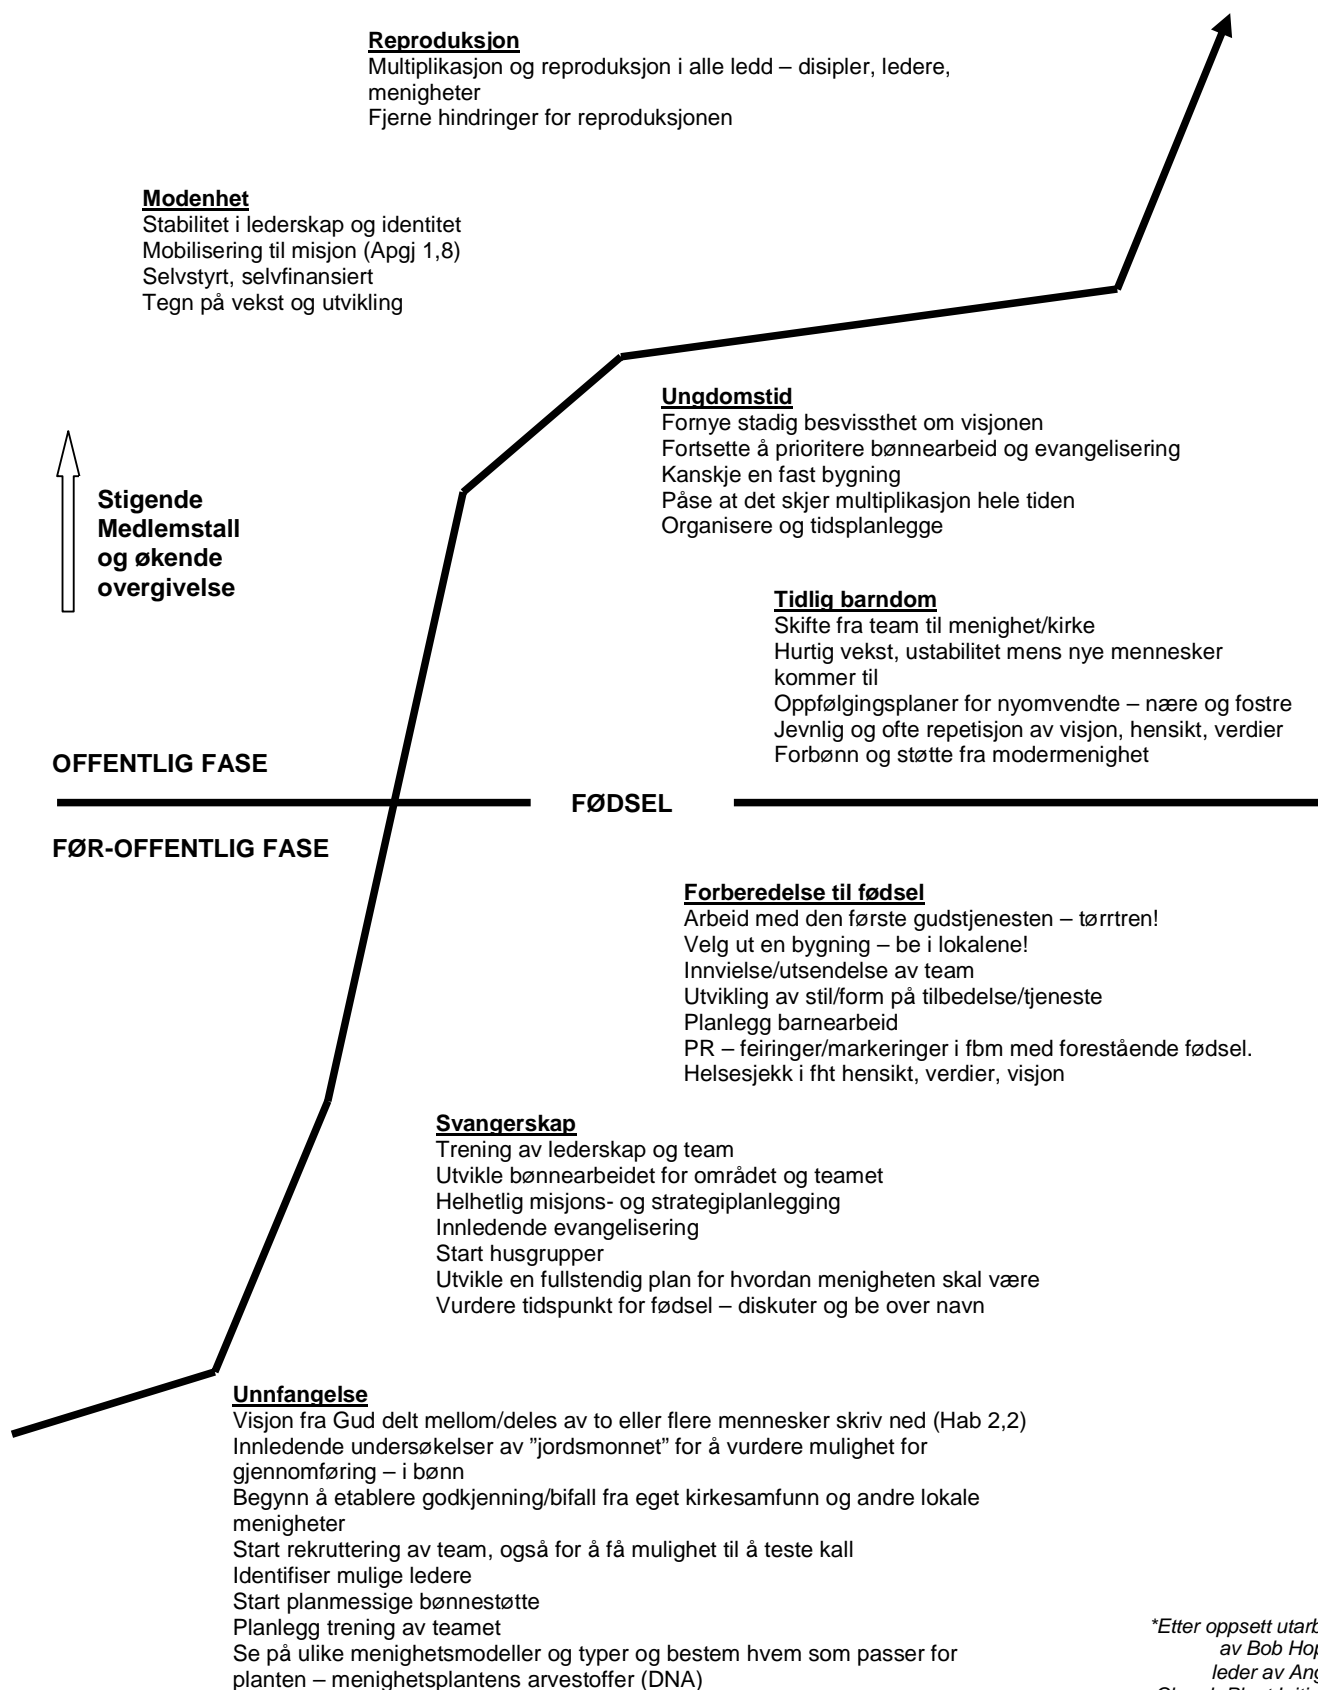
**Reproduksjon**
Multiplikasjon og reproduksjon i alle ledd – disipler, ledere, menigheter
Fjerne hindringer for reproduksjonen

**Modenhet**
Stabilitet i lederskap og identitet
Mobilisering til misjon (Apgj 1,8)
Selvstyrt, selvfinansiert
Tegn på vekst og utvikling

**Ungdomstid**
Fornye stadig besvissthet om visjonen
Fortsette å prioritere bønnearbeid og evangelisering
Kanskje en fast bygning
Påse at det skjer multiplikasjon hele tiden
Organisere og tidsplanlegge

Stigende Medlemstall og økende overgivelse

**Tidlig barndom**
Skifte fra team til menighet/kirke
Hurtig vekst, ustabilitet mens nye mennesker kommer til
Oppfølgingsplaner for nyomvendte – nære og fostre
Jevnlig og ofte repetisjon av visjon, hensikt, verdier
Forbønn og støtte fra modermenighet

OFFENTLIG FASE

FØDSEL

FØR-OFFENTLIG FASE

**Forberedelse til fødsel**
Arbeid med den første gudstjenesten – tørrtren!
Velg ut en bygning – be i lokalene!
Innvielse/utsendelse av team
Utvikling av stil/form på tilbedelse/tjeneste
Planlegg barnearbeid
PR – feiringer/markeringer i fbm med forestående fødsel.
Helsesjekk i fht hensikt, verdier, visjon

**Svangerskap**
Trening av lederskap og team
Utvikle bønnearbeidet for området og teamet
Helhetlig misjons- og strategiplanlegging
Innledende evangelisering
Start husgrupper
Utvikle en fullstendig plan for hvordan menigheten skal være
Vurdere tidspunkt for fødsel – diskuter og be over navn

**Unnfangelse**
Visjon fra Gud delt mellom/deles av to eller flere mennesker skriv ned (Hab 2,2)
Innledende undersøkelser av "jordsmonnet" for å vurdere mulighet for gjennomføring – i bønn
Begynn å etablere godkjenning/bifall fra eget kirkesamfunn og andre lokale menigheter
Start rekruttering av team, også for å få mulighet til å teste kall
Identifiser mulige ledere
Start planmessige bønnestøtte
Planlegg trening av teamet
Se på ulike menighetsmodeller og typer og bestem hvem som passer for planten – menighetsplantens arvestoffer (DNA)

*Etter oppsett utarb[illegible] av Bob Hop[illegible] leder av Ang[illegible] Church Plant Initi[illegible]